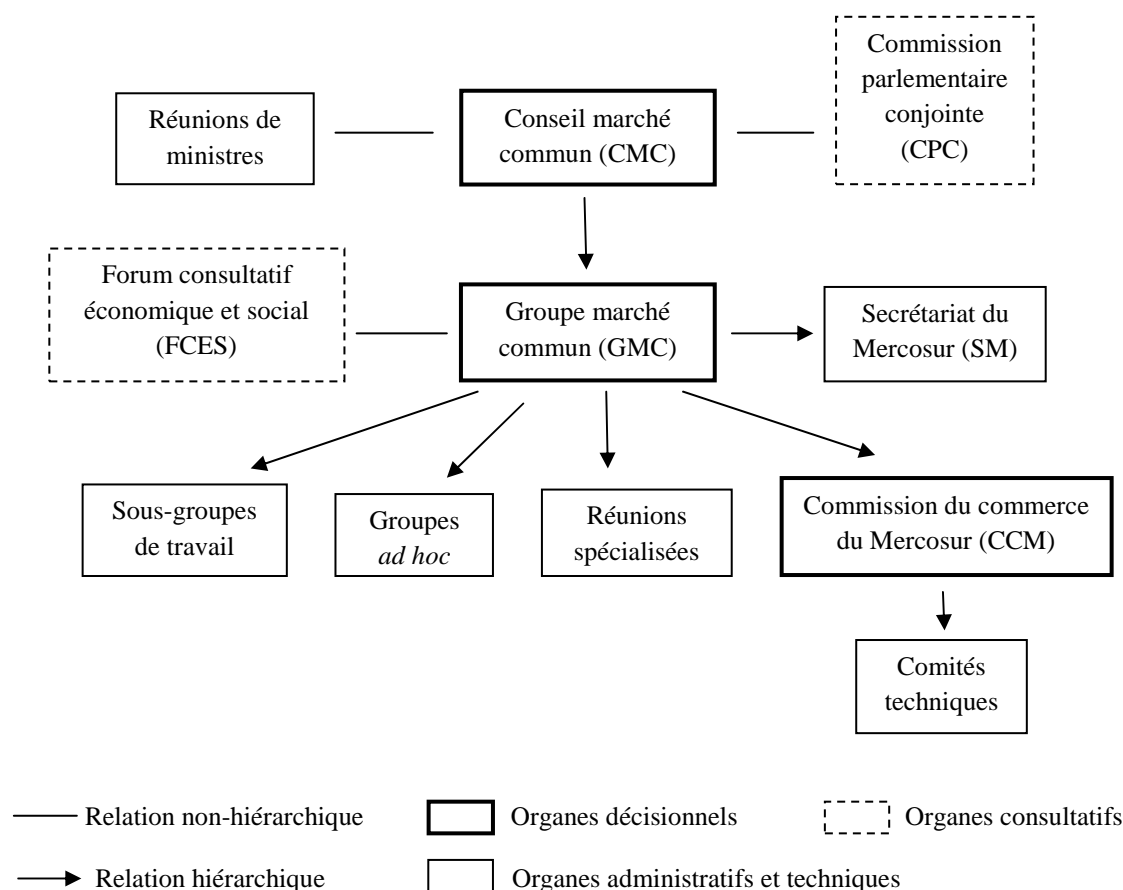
Réunions de ministres

Conseil marché commun (CMC)

Commission parlementaire conjointe (CPC)

Forum consultatif économique et social (FCES)

Groupe marché commun (GMC)

Secrétariat du Mercosur (SM)

Sous-groupes de travail

Groupes *ad hoc*

Réunions spécialisées

Commission du commerce du Mercosur (CCM)

Comités techniques

Relation non-hiérarchique

Organes décisionnels

Organes consultatifs

Relation hiérarchique

Organes administratifs et techniques